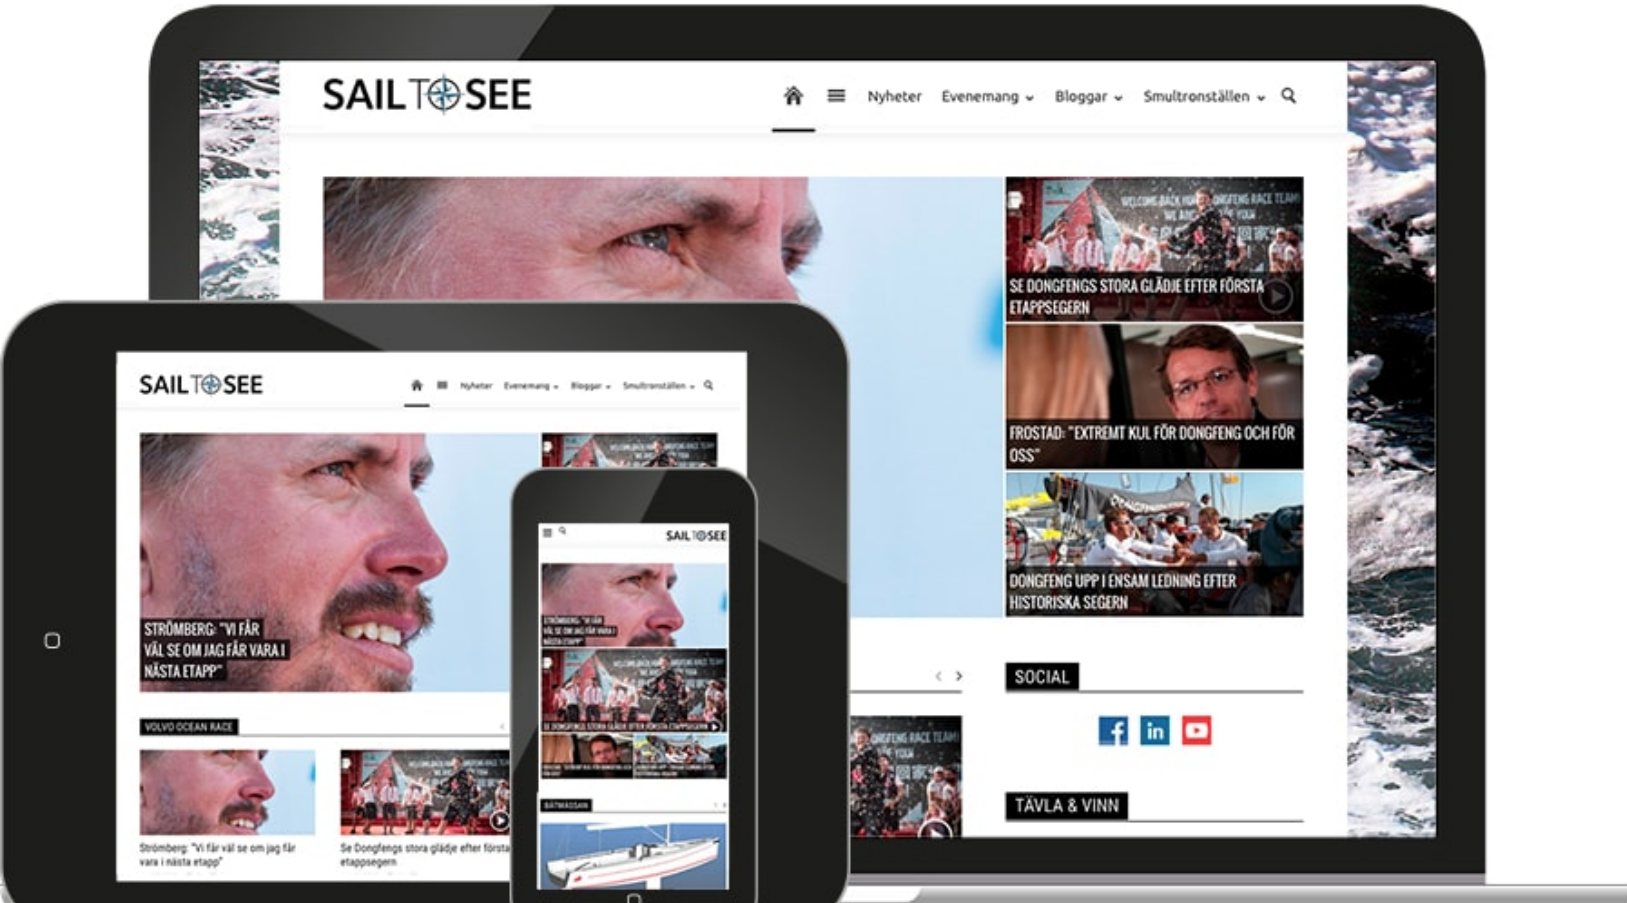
SAIL TO SEE

Nyheter Evenemang Bloggar Smultronställen

SE DONGFENGS STORA GLÄDJE EFTER FÖRSTA ETAPPSEGERN

FROSTAD: "EXTREMT KUL FÖR DONGFENG OCH FÖR OSS"

DONGFENG UPP I ENSAM LEDNING EFTER HISTORISKA SEGERN

SOCIAL

TÄVLA & VINN

SAIL TO SEE

Nyheter Evenemang Bloggar Smultronställen

STRÖMBERG: "VI FÅR VÄL SE OM JAG FÅR VARA I NÄSTA ETAPP"

VOLVO OCEAN RACE

Strömberg: "Vi får väl se om jag får vara i nästa etapp"

Se Dongfengs stora glädje efter första etappsegern

SAIL TO SEE

STRÖMBERG: "VI FÅR VÄL SE OM JAG FÅR VARA I NÄSTA ETAPP"

SE DONGFENGS STORA GLÄDJE EFTER FÖRSTA ETAPPSEGERN

BÅTMAGASIN